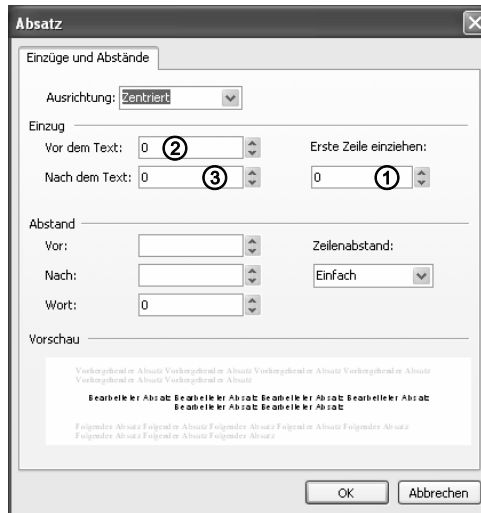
Absatz

Einzüge und Abstände

Ausrichtung: Zentriert

Einzug

Vor dem Text: 0 ②

Nach dem Text: 0 ③

Erste Zeile einziehen:

0 ①

Abstand

Vor:

Nach:

Wort: 0

Zeilenabstand:

Einfach

Vorschau

Vorhergehender Absatz Vorhergehender Absatz Vorhergehender Absatz Vorhergehender Absatz Vorhergehender Absatz Vorhergehender Absatz

Bearbeiteter Absatz Bearbeiteter Absatz Bearbeiteter Absatz Bearbeiteter Absatz Bearbeiteter Absatz Bearbeiteter Absatz Bearbeiteter Absatz

Folgender Absatz Folgender Absatz Folgender Absatz Folgender Absatz Folgender Absatz Folgender Absatz Folgender Absatz Folgender Absatz Folgender Absatz Folgender Absatz

OK

Abbrechen